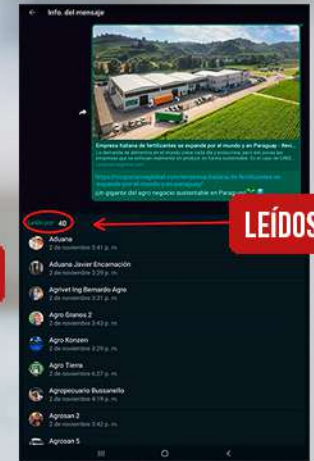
←  Info. del mensaje

Empresa italiana de fertilizantes se expande por el mundo y en Paraguay - Revi...
La demanda de alimentos en el mundo crece cada día y sin producción, país no podrá abastecerse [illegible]

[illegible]

Un gigante del agro negocio sustentable en Paraguay

Leído por 40

LEÍDOS

Aduana
2 de noviembre 3:41 p. m.

Aduana Javier Encarnación
2 de noviembre 3:29 p. m.

Agrivet Ing Bernardo Agro
2 de noviembre 3:21 p. m.

Agro Granos 2
2 de noviembre 3:43 p. m.

Agro Konzen
2 de noviembre 3:29 p. m.

Agro Tierra
2 de noviembre 6:37 p. m.

Agropecuario Bussanello
2 de noviembre 4:19 p. m.

Agrosan 2
2 de noviembre 3:43 p. m.

Agrosan 5